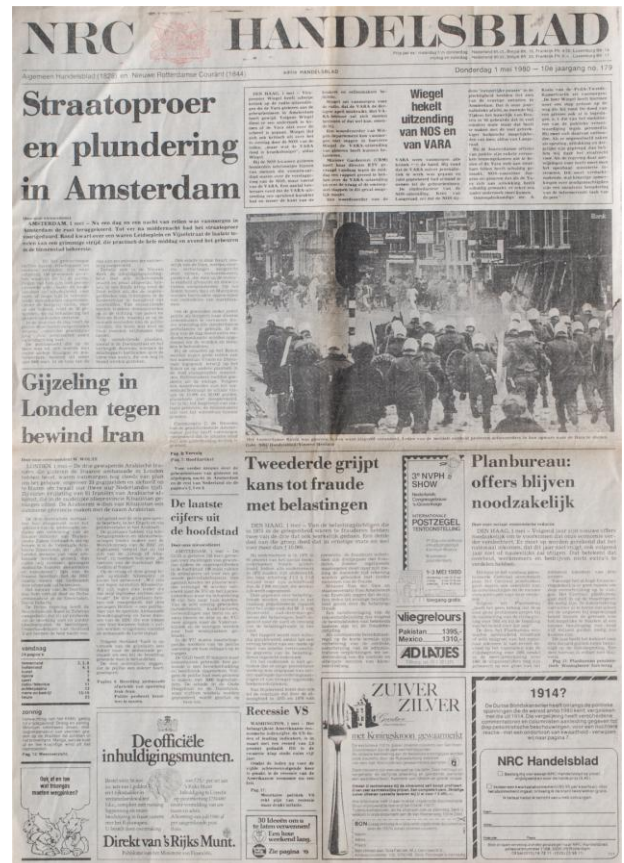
NRC HANDELSBLAD

Algemeen Handelsblad (1828) en Nieuwe Rotterdamsche Courant (1844)

Donderdag 1 mei 1980 — 10e jaargang no. 179

Straatoproer en plundering in Amsterdam

AMSTERDAM, 1 mei — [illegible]

Wiegel hekelt uitzending van NOS en van VARA

Gijzeling in Londen tegen bewind Iran

De laatste cijfers uit de hoofdstad

Tweederde grijpt kans tot fraude met belastingen

3e NVPH SHOW

INTERNATIONALE POSTZEGEL TENTOONSTELLING

Vliegreizen

Pakistan 1395,-

Mexico 1310,-

AD LATJES

Planbureau: offers blijven noodzakelijk

Recessie VS

De officiële inhuldigingsmunten.

Direkt van 's Rijks Munt.

ZUIVER ZILVER

1914?

NRC Handelsblad

30 ideeën om u de laatste verrassen! Een luxe weekend lang. Zie pagina 16